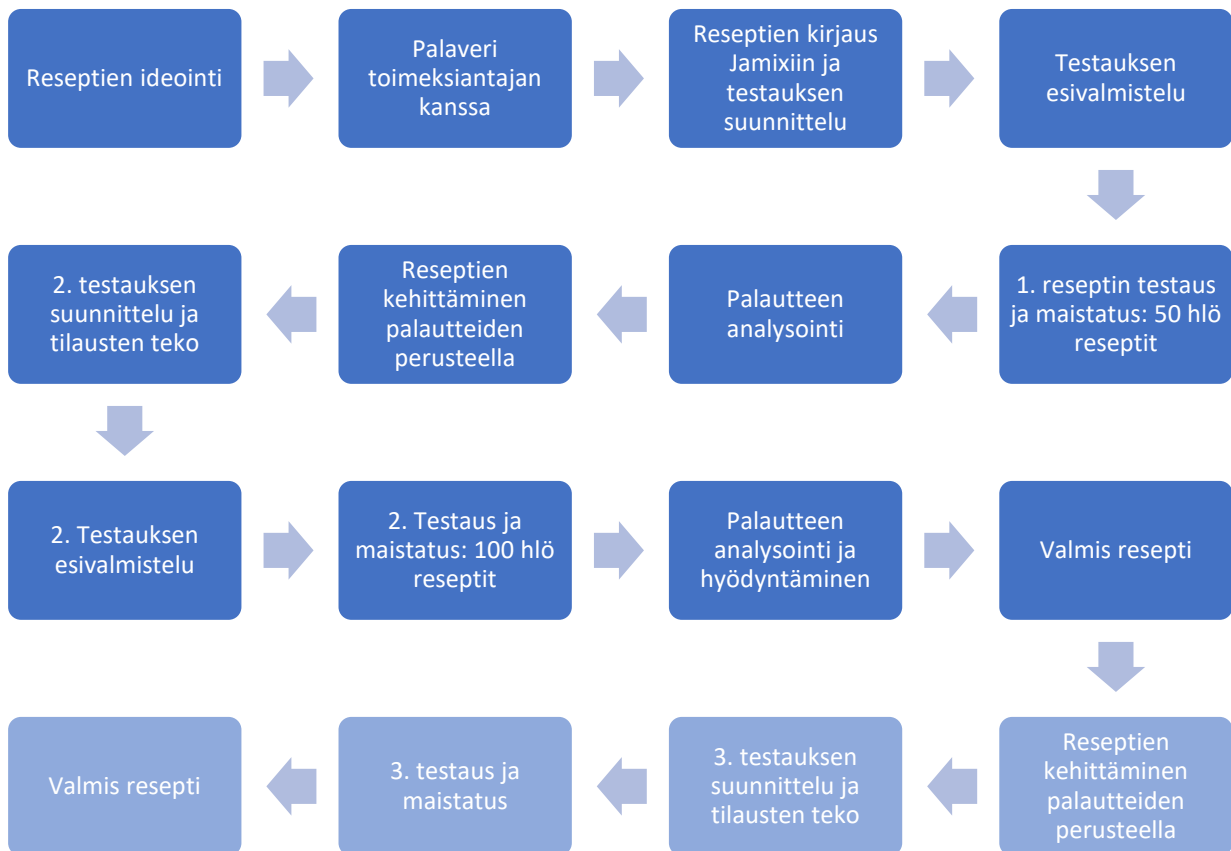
Reseptien ideointi

Palaveri toimeksiantajan kanssa

Reseptien kirjaus Jamixiin ja testauksen suunnittelu

Testauksen esivalmistelu

1. reseptin testaus ja maistatus: 50 hlö reseptit

Palautteen analysointi

Reseptien kehittäminen palautteiden perusteella

2. testauksen suunnittelu ja tilausten teko

2. Testauksen esivalmistelu

2. Testaus ja maistatus: 100 hlö reseptit

Palautteen analysointi ja hyödyntäminen

Valmis resepti

Reseptien kehittäminen palautteiden perusteella

3. testauksen suunnittelu ja tilausten teko

3. testaus ja maistatus

Valmis resepti